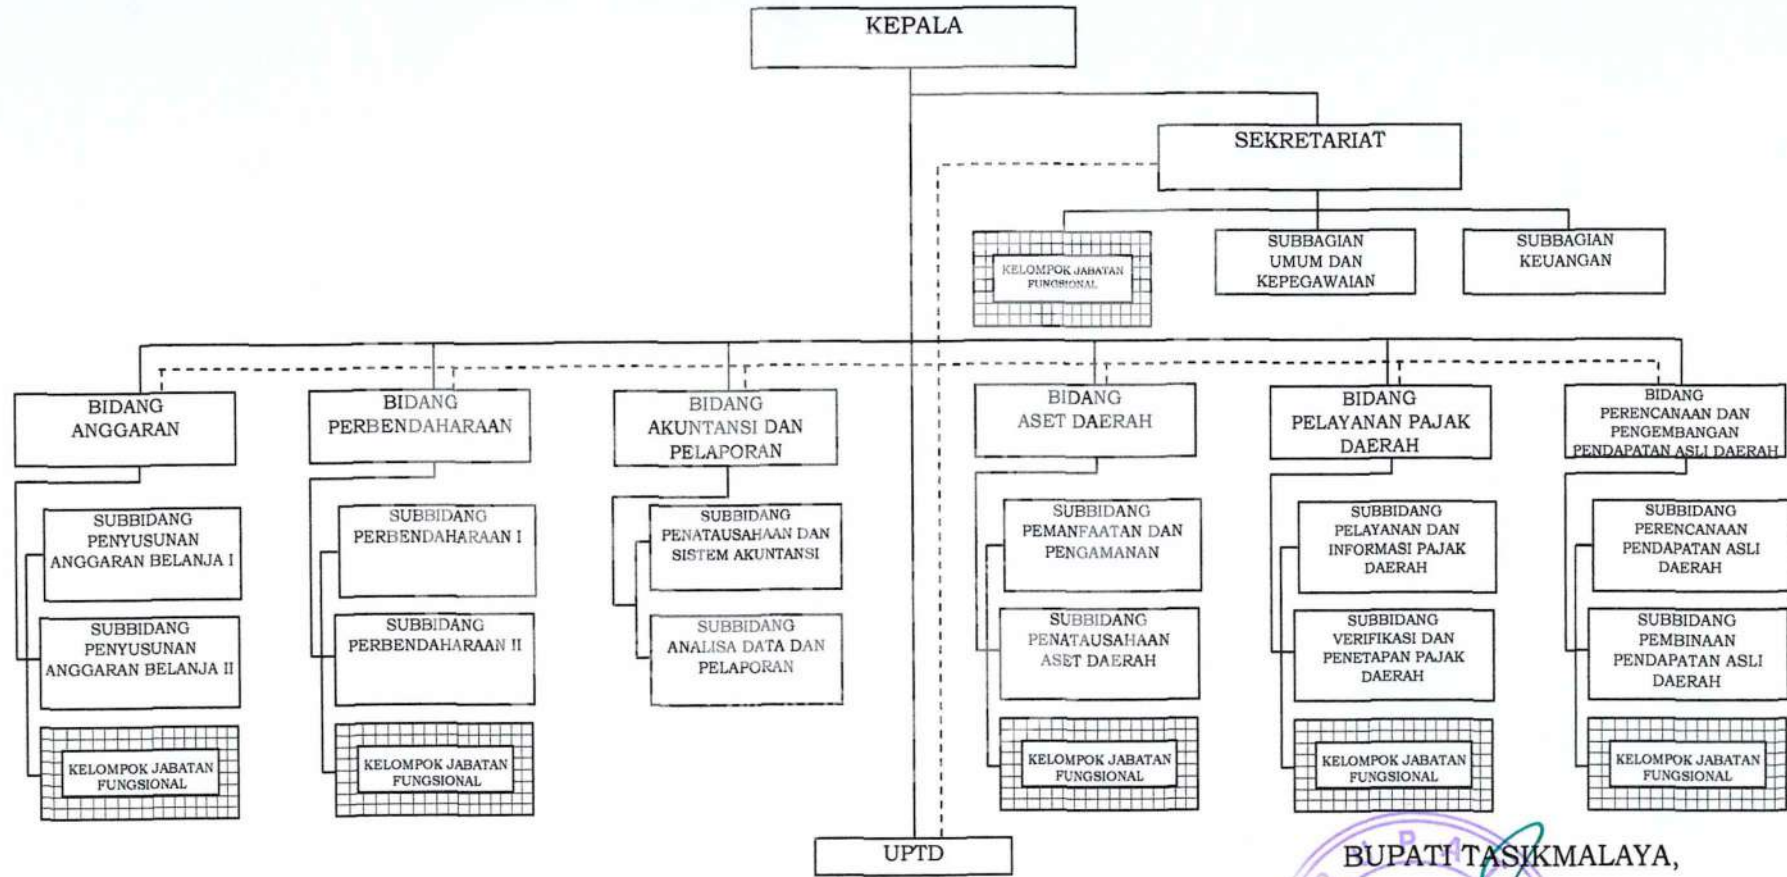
KEPALA

SEKRETARIAT

KELOMPOK JABATAN FUNGSIONAL

SUBBAGIAN UMUM DAN KEPEGAWAIAN

SUBBAGIAN KEUANGAN

BIDANG ANGGARAN

SUBBIDANG PENYUSUNAN ANGGARAN BELANJA I

SUBBIDANG PENYUSUNAN ANGGARAN BELANJA II

KELOMPOK JABATAN FUNGSIONAL

BIDANG PERBENDAHARAAN

SUBBIDANG PERBENDAHARAAN I

SUBBIDANG PERBENDAHARAAN II

KELOMPOK JABATAN FUNGSIONAL

BIDANG AKUNTANSI DAN PELAPORAN

SUBBIDANG PENATAUSAHAAN DAN SISTEM AKUNTANSI

SUBBIDANG ANALISA DATA DAN PELAPORAN

BIDANG ASET DAERAH

SUBBIDANG PEMANFAATAN DAN PENGAMANAN

SUBBIDANG PENATAUSAHAAN ASET DAERAH

KELOMPOK JABATAN FUNGSIONAL

BIDANG PELAYANAN PAJAK DAERAH

SUBBIDANG PELAYANAN DAN INFORMASI PAJAK DAERAH

SUBBIDANG VERIFIKASI DAN PENETAPAN PAJAK DAERAH

KELOMPOK JABATAN FUNGSIONAL

BIDANG PERENCANAAN DAN PENGEMBANGAN PENDAPATAN ASLI DAERAH

SUBBIDANG PERENCANAAN PENDAPATAN ASLI DAERAH

SUBBIDANG PEMBINAAN PENDAPATAN ASLI DAERAH

KELOMPOK JABATAN FUNGSIONAL

UPTD

BUPATI TASIKMALAYA,